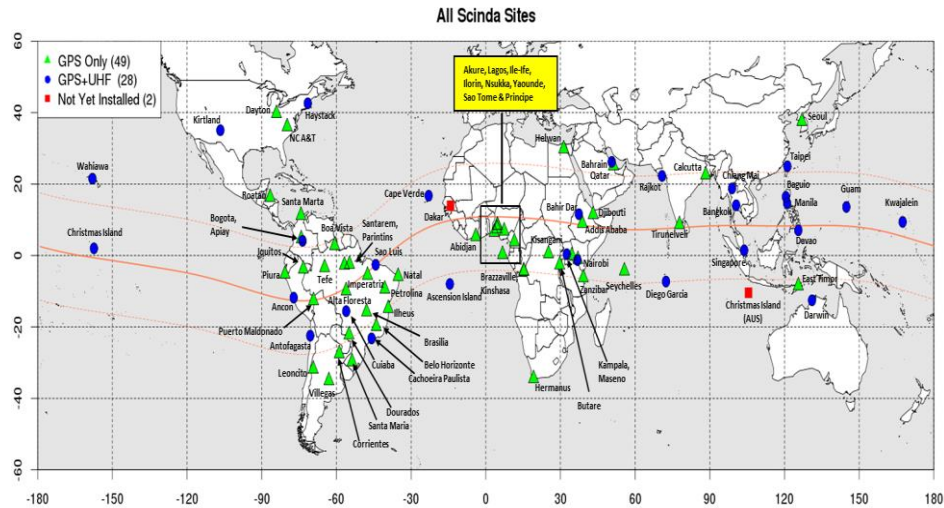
All Scinda Sites

GPS Only (49)
GPS+UHF (28)
Not Yet Installed (2)

Akure, Lagos, Ile-Ife, Ilorin, Nsukka, Yaounde, Sao Tome & Principe

60
40
20
0
-20
-40
-60

-180 -150 -120 -90 -60 -30 0 30 60 90 120 150 180

Kirtland
Dayton
Haystack
NC A&T
Wahiawa
Christmas Island
Roatan
Santa Marta
Bogota, Apiay
Iquitos
Piura
Ancon
Puerto Maldonado
Antofagasta
Leoncito
Villegas
Corrientes
Santa Maria
Dourados
Cachoeira Paulista
Belo Horizonte
Brasilia
Cuiaba
Alta Floresta
Ilheus
Petrolina
Natal
Imperatriz
Sao Luis
Santarem, Parintins
Boa Vista
Tefe
Cape Verde
Dakar
Ascension Island
Abidjan
Brazzaville, Kinshasa
Kisangani
Bahir Dar
Helwan
Bahrain
Qatar
Djibouti
Addis Ababa
Nairobi
Zanzibar
Kampala, Maseno
Butare
Hermanus
Seychelles
Diego Garcia
Rajkot
Calcutta
Tirunelveli
Chiang Mai
Bangkok
Singapore
Christmas Island (AUS)
East Timor
Darwin
Davao
Manila
Baguio
Taipei
Seoul
Guam
Kwajalein